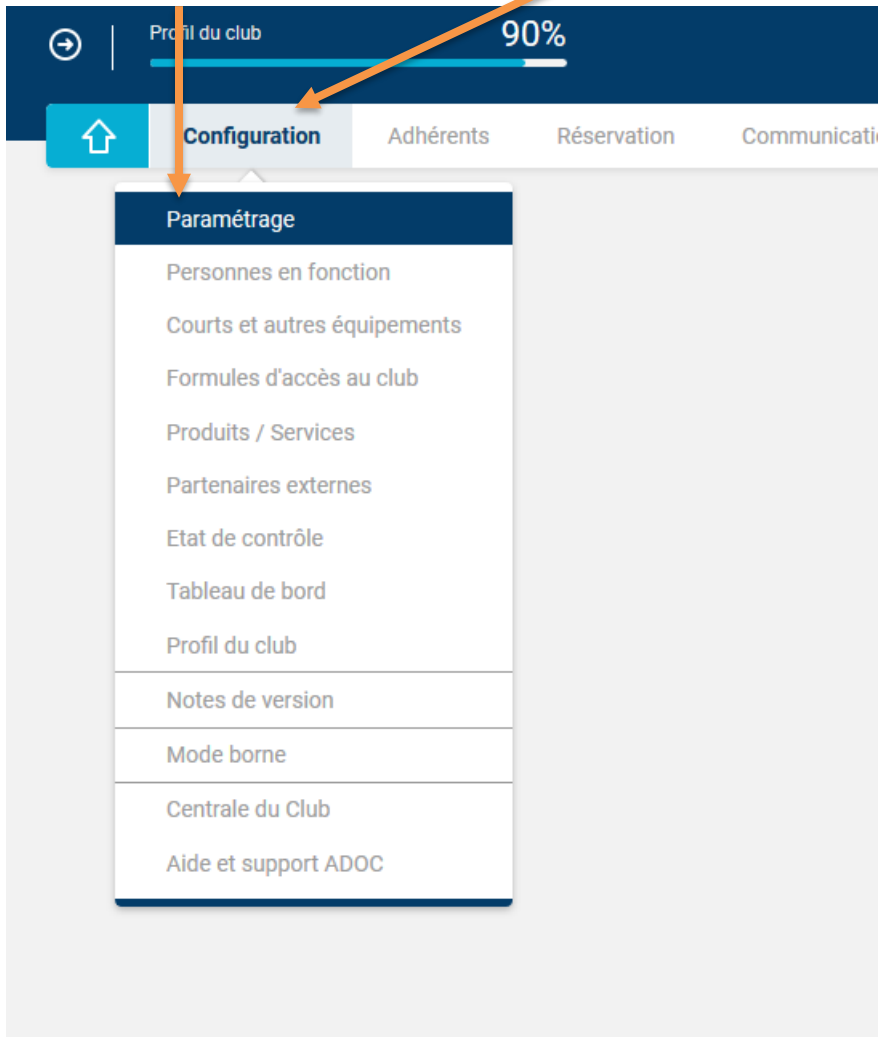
Profil du club
90%

Configuration
Adhérents
Réservation
Communicati

Paramétrage
Personnes en fonction
Courts et autres équipements
Formules d'accès au club
Produits / Services
Partenaires externes
Etat de contrôle
Tableau de bord
Profil du club
Notes de version
Mode borne
Centrale du Club
Aide et support ADOC